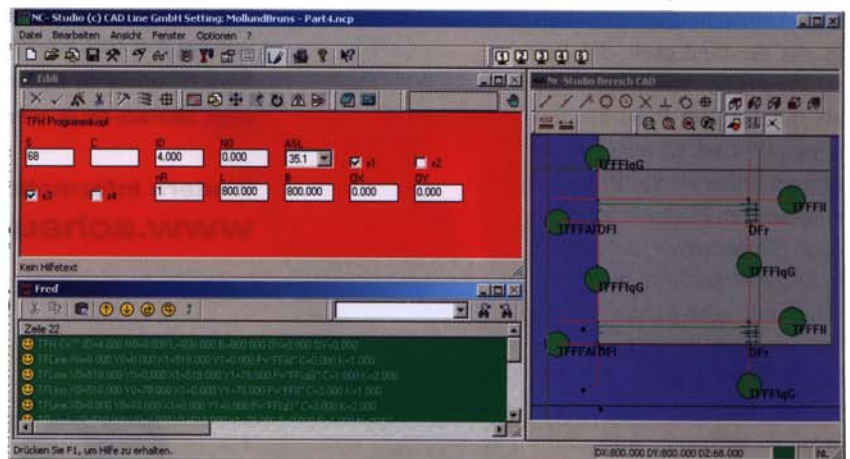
NC-Studio (c) CAD Line GmbH Setting: MollundBruns - Part4.ncp

Datei Bearbeiten Ansicht Fenster Optionen ?

Edit

TFH Programm.opt

S 68
C
ID 4.000
NR 0.000
KSL 35.1
s1
s2
s3
s4
nR 1.
L 800.000
B 800.000
DX 0.000
DY 0.000

Kein Hilfetext

Fred

Zeile 22

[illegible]

Drücken Sie F1, um Hilfe zu erhalten.

NC-Studio Bereich CAD

TFFFlqG
TFFFll
TFFFAlDFl
DFr
TFFFlqG
TFFFlqG
TFFFll
TFFFAlDFl
DFr
TFFFlqG

DX:800.000 DY:800.000 DZ:68.000

NL